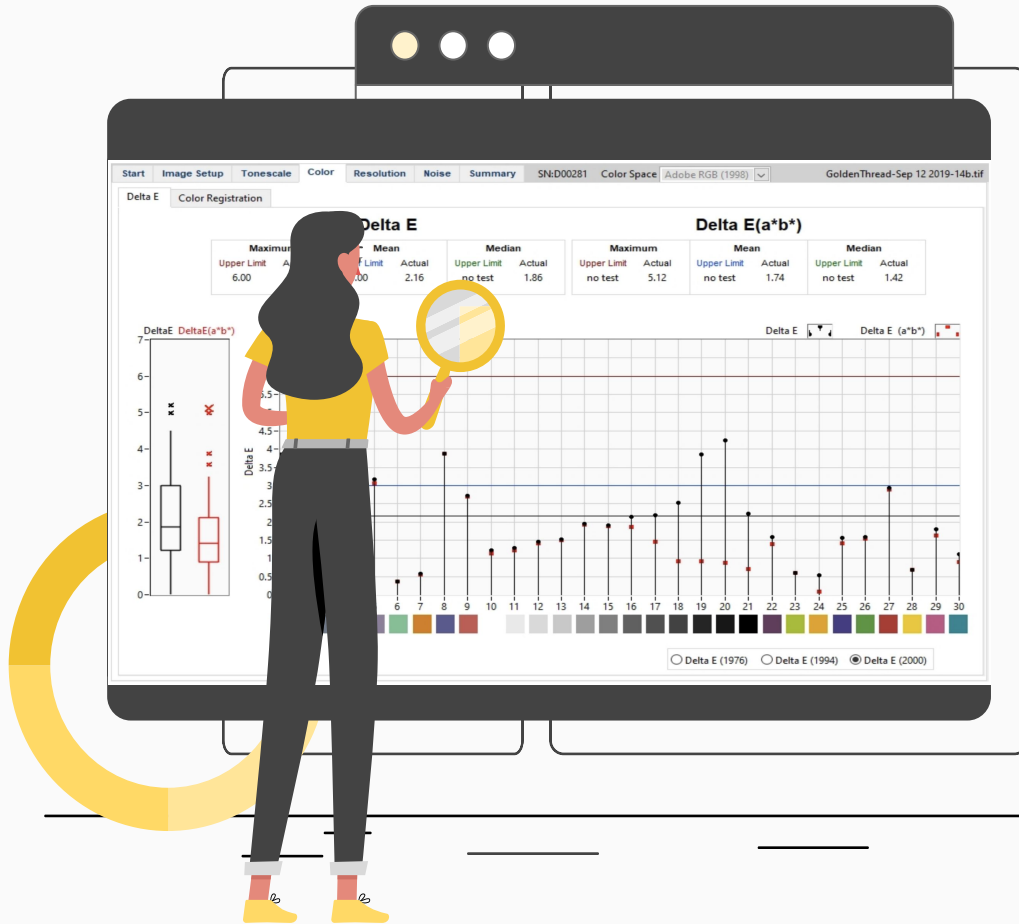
Start | Image Setup | Tonescale | Color | Resolution | Noise | Summary SN:D00281 Color Space Adobe RGB (1998) GoldenThread-Sep 12 2019-14b.tif

Delta E | Color Registration

Delta E

| Maximum | | Mean | | Median | |
|---|---|---|---|---|---|
| Upper Limit | Act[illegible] | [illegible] Limit | Actual | Upper Limit | Actual |
| 6.00 | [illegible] | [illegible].00 | 2.16 | no test | 1.86 |

Delta E(a*b*)

| Maximum | | Mean | | Median | |
|---|---|---|---|---|---|
| Upper Limit | Actual | Upper Limit | Actual | Upper Limit | Actual |
| no test | 5.12 | no test | 1.74 | no test | 1.42 |

DeltaE DeltaE(a*b*)

7
6
5
4
3
2
1
0

Delta E Delta E (a*b*)

Delta E

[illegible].5
4.5
4
3.5
3
2.5
2
1.5
1
0.5
0

6 7 8 9 10 11 12 13 14 15 16 17 18 19 20 21 22 23 24 25 26 27 28 29 30

Delta E (1976) Delta E (1994) Delta E (2000)